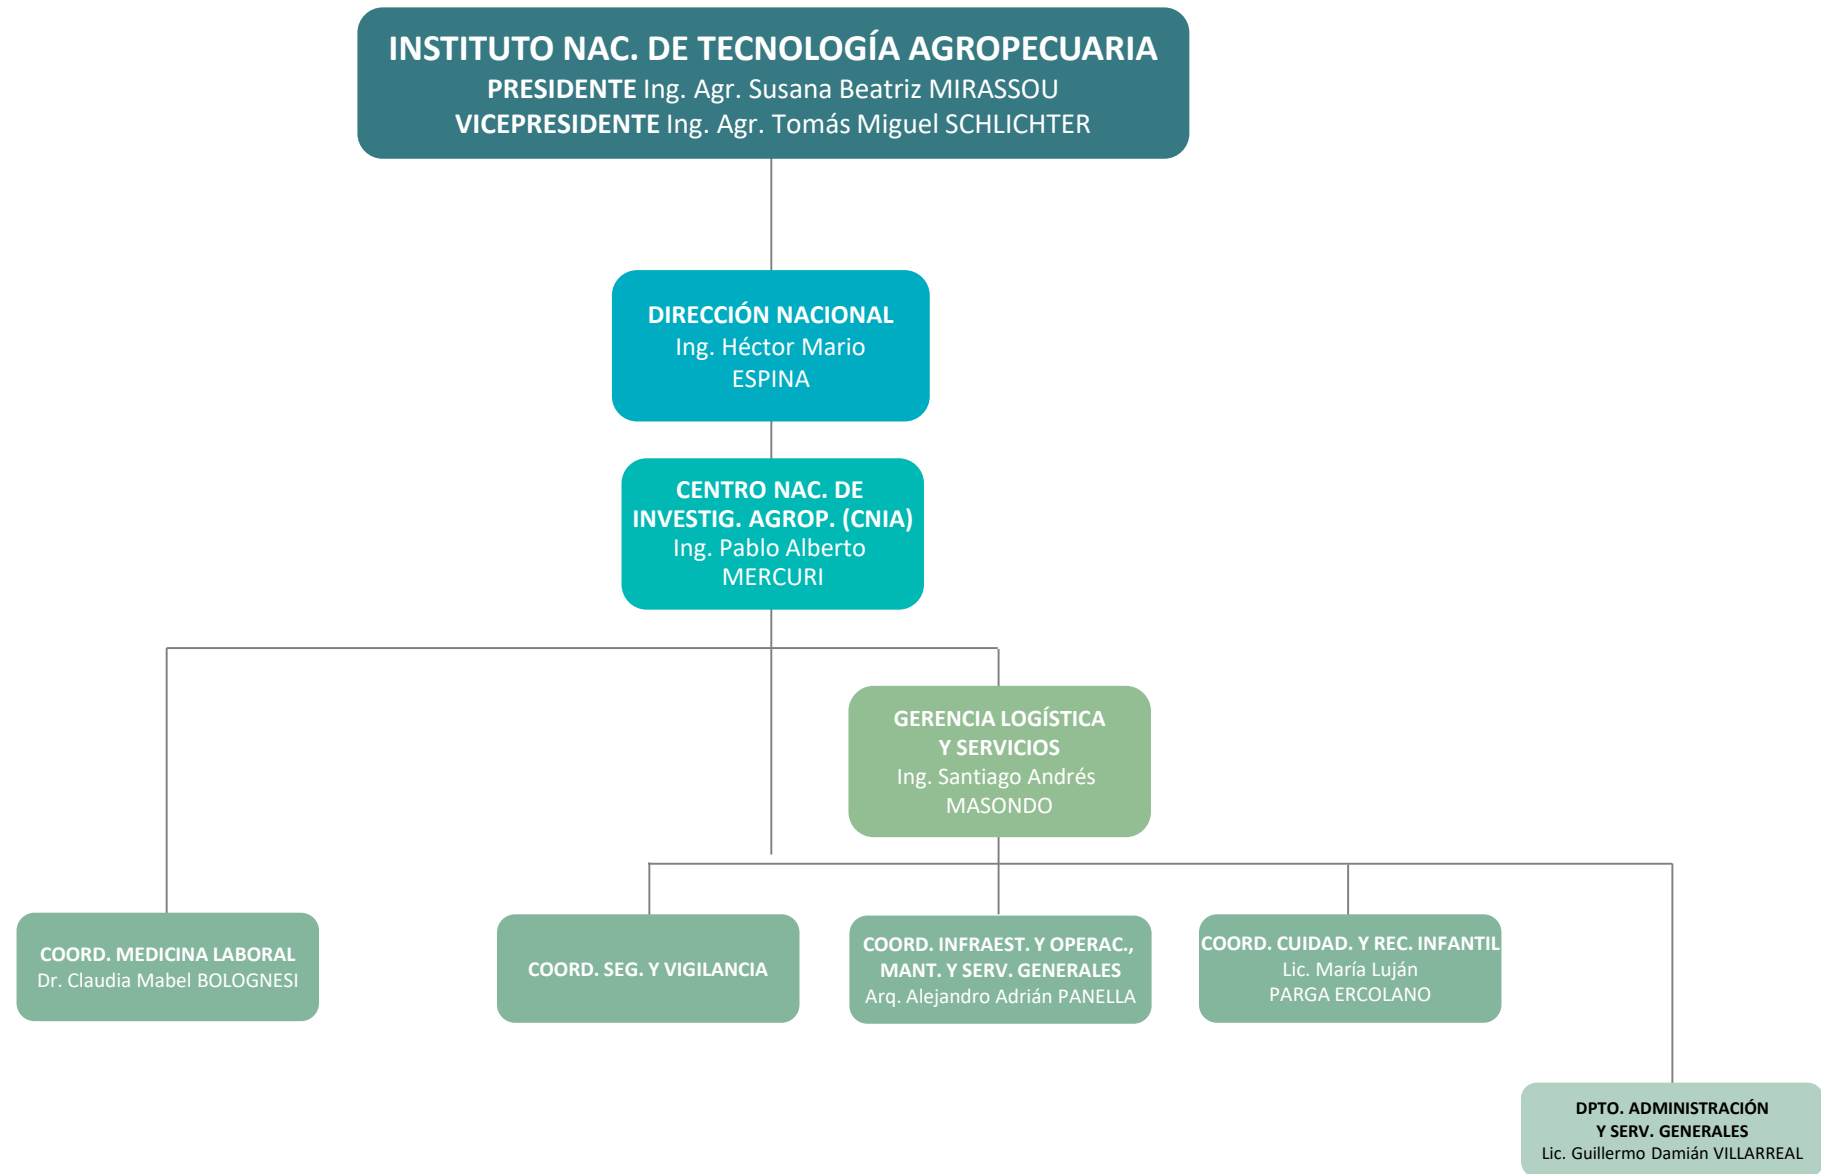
INSTITUTO NAC. DE TECNOLOGÍA AGROPECUARIA
PRESIDENTE Ing. Agr. Susana Beatriz MIRASSOU
VICEPRESIDENTE Ing. Agr. Tomás Miguel SCHLICHTER

DIRECCIÓN NACIONAL
Ing. Héctor Mario ESPINA

CENTRO NAC. DE INVESTIG. AGROP. (CNIA)
Ing. Pablo Alberto MERCURI

GERENCIA LOGÍSTICA Y SERVICIOS
Ing. Santiago Andrés MASONDO

COORD. MEDICINA LABORAL
Dr. Claudia Mabel BOLOGNESI

COORD. SEG. Y VIGILANCIA

COORD. INFRAEST. Y OPERAC., MANT. Y SERV. GENERALES
Arq. Alejandro Adrián PANELLA

COORD. CUIDAD. Y REC. INFANTIL
Lic. María Luján PARGA ERCOLANO

DPTO. ADMINISTRACIÓN Y SERV. GENERALES
Lic. Guillermo Damián VILLARREAL